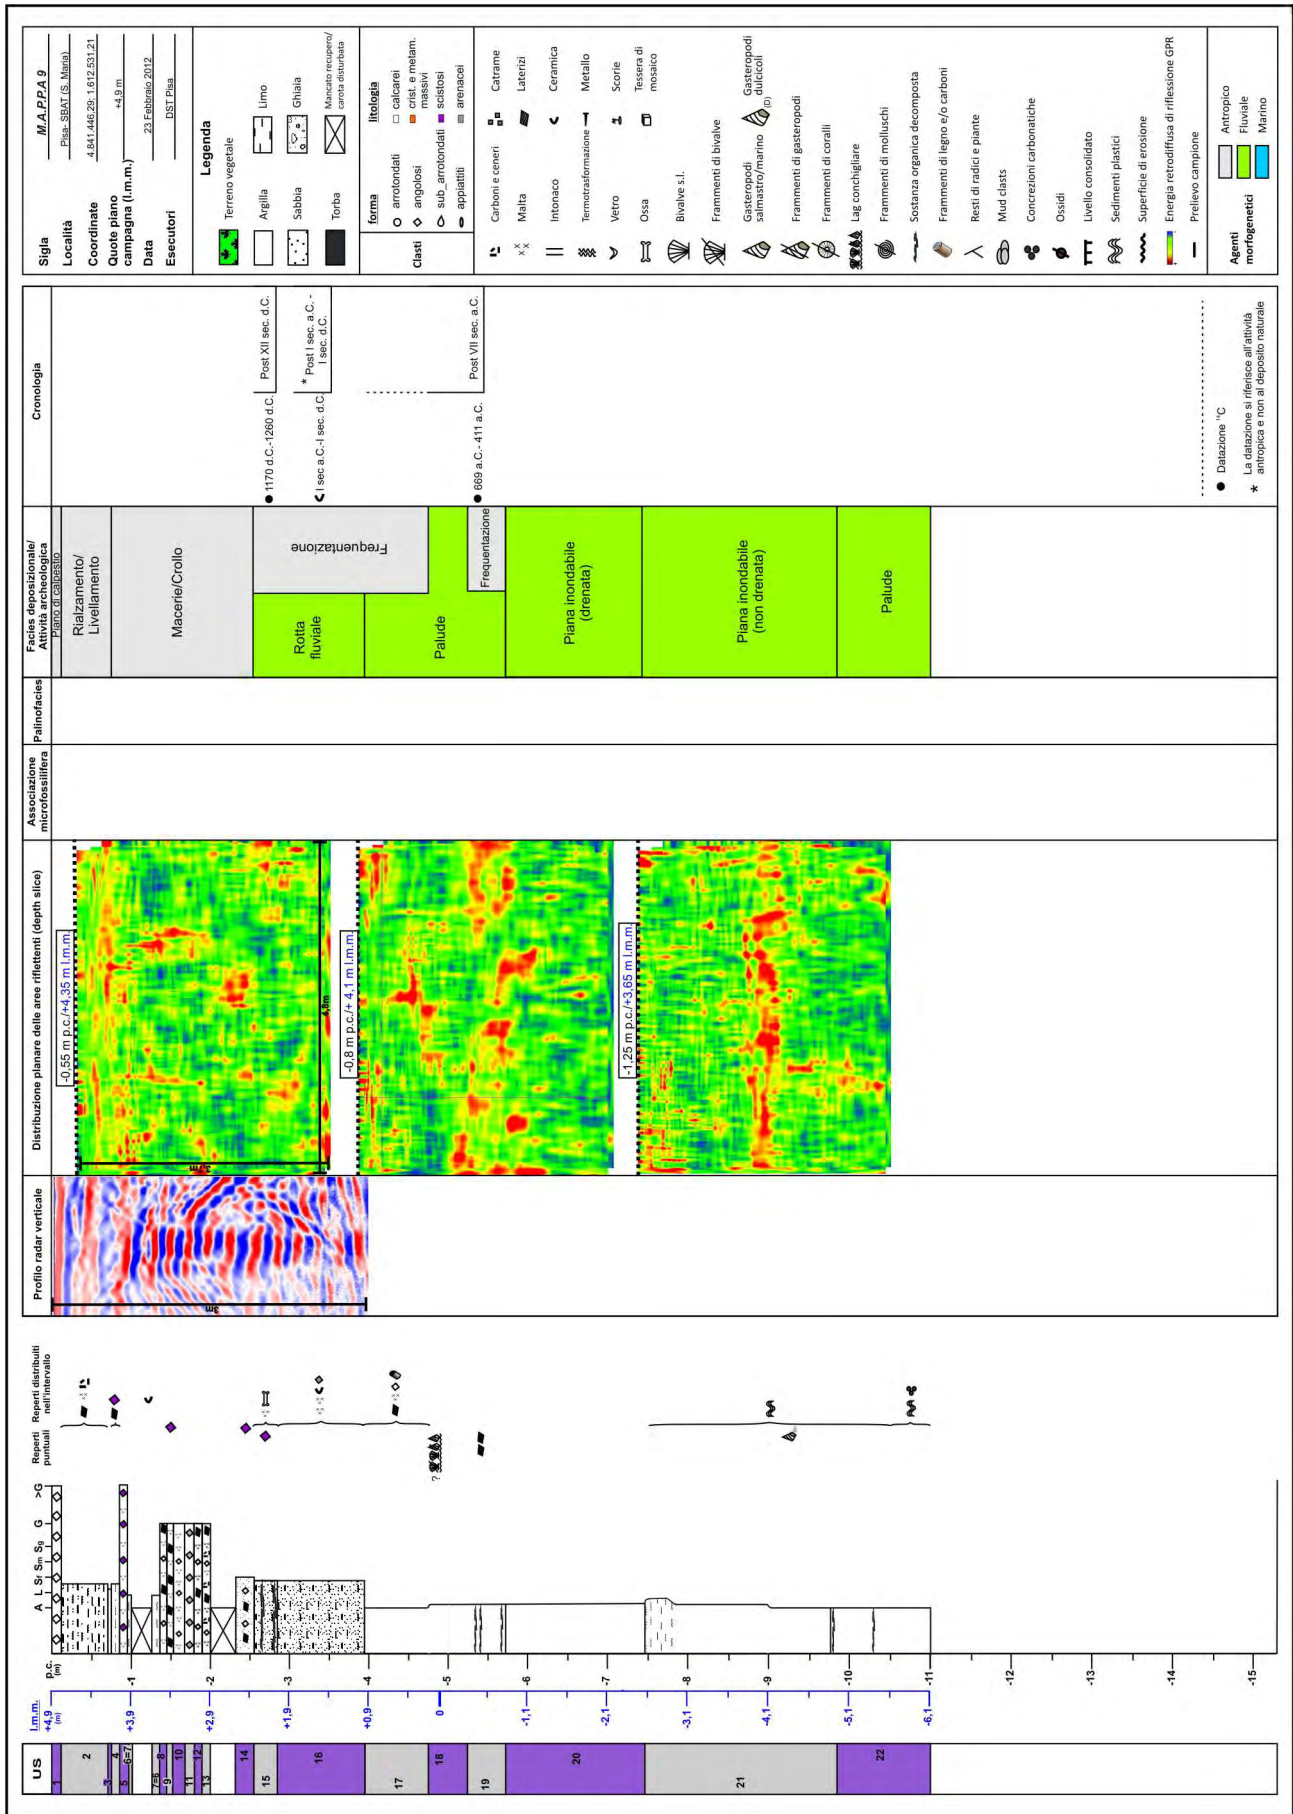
Sigla M.A.P.P.A 9
Località Pisa- SBAT (S. Maria)
Coordinate 4.841.446,29-1.612.531,21
Quote piano campagna (l.m.m.) +4,9 m
Data 23 Febbraio 2012
Esecutori DST Pisa

Legenda
Terreno vegetale
Limo
Argilla
Ghiaia
Sabbia
Torba
Mancato recupero/ carota disturbata

Clasti
forma
arrotondati
angolosi
sub_arrotondati
appiattiti
litologia
calcarei
crist. e metam. massivi
scistosi
arenacei

Carboni e ceneri
Catrame
Malta
Laterizi
Intonaco
Ceramica
Termotrasformazione
Metallo
Vetro
Scorie
Ossa
Tessera di mosaico
Bivalve s.l.
Frammenti di bivalve
Gasteropodi salmastro/marino
Gasteropodi dulcicoli (D)
Frammenti di gasteropodi
Frammenti di coralli
Lag conchigliare
Frammenti di molluschi
Sostanza organica decomposta
Frammenti di legno e/o carboni
Resti di radici e piante
Mud clasts
Concrezioni carbonatiche
Ossidi
Livello consolidato
Sedimenti plastici
Superficie di erosione
Energia retrodiffusa di riflessione GPR
Prelievo campione

Agenti morfogenetici
Antropico
Fluviale
Marino

Cronologia
1170 d.C.-1260 d.C.
Post XII sec. d.C.
I sec a.C.-I sec. d.C.
* Post I sec. a.C. - I sec. d.C.
669 a.C.- 411 a.C.
Post VII sec. a.C.
Datazione $^{14}$C
* La datazione si riferisce all'attività antropica e non al deposito naturale

Facies deposizionale/ Attività archeologica
Piano di calpestio
Rialzamento/ Livellamento
Macerie/Crollo
Frequentazione
Rotta fluviale
Palude
Frequentazione
Piana inondabile (drenata)
Piana inondabile (non drenata)
Palude

Palinofacies

Associazione microfossilifera

Distribuzione planare delle aree riflettenti (depth slice)
-0,55 m p.c./+4,35 m l.m.m.
4,8m
3,7m
-0,8 m p.c./+ 4,1 m l.m.m.
-1,25 m p.c./+3,65 m l.m.m.

Profilo radar verticale
3m

Reperti distribuiti nell'intervallo
Reperti puntuali
?

A L St Sm Sg G >G

p.c. (m)
-1 -2 -3 -4 -5 -6 -7 -8 -9 -10 -11 -12 -13 -14 -15

l.m.m. (m)
+4,9 +3,9 +2,9 +1,9 +0,9 0 -1,1 -2,1 -3,1 -4,1 -5,1 -6,1

US
1 2 3 4 5 6=7 7=6 8 9 10 11 12 13 14 15 16 17 18 19 20 21 22